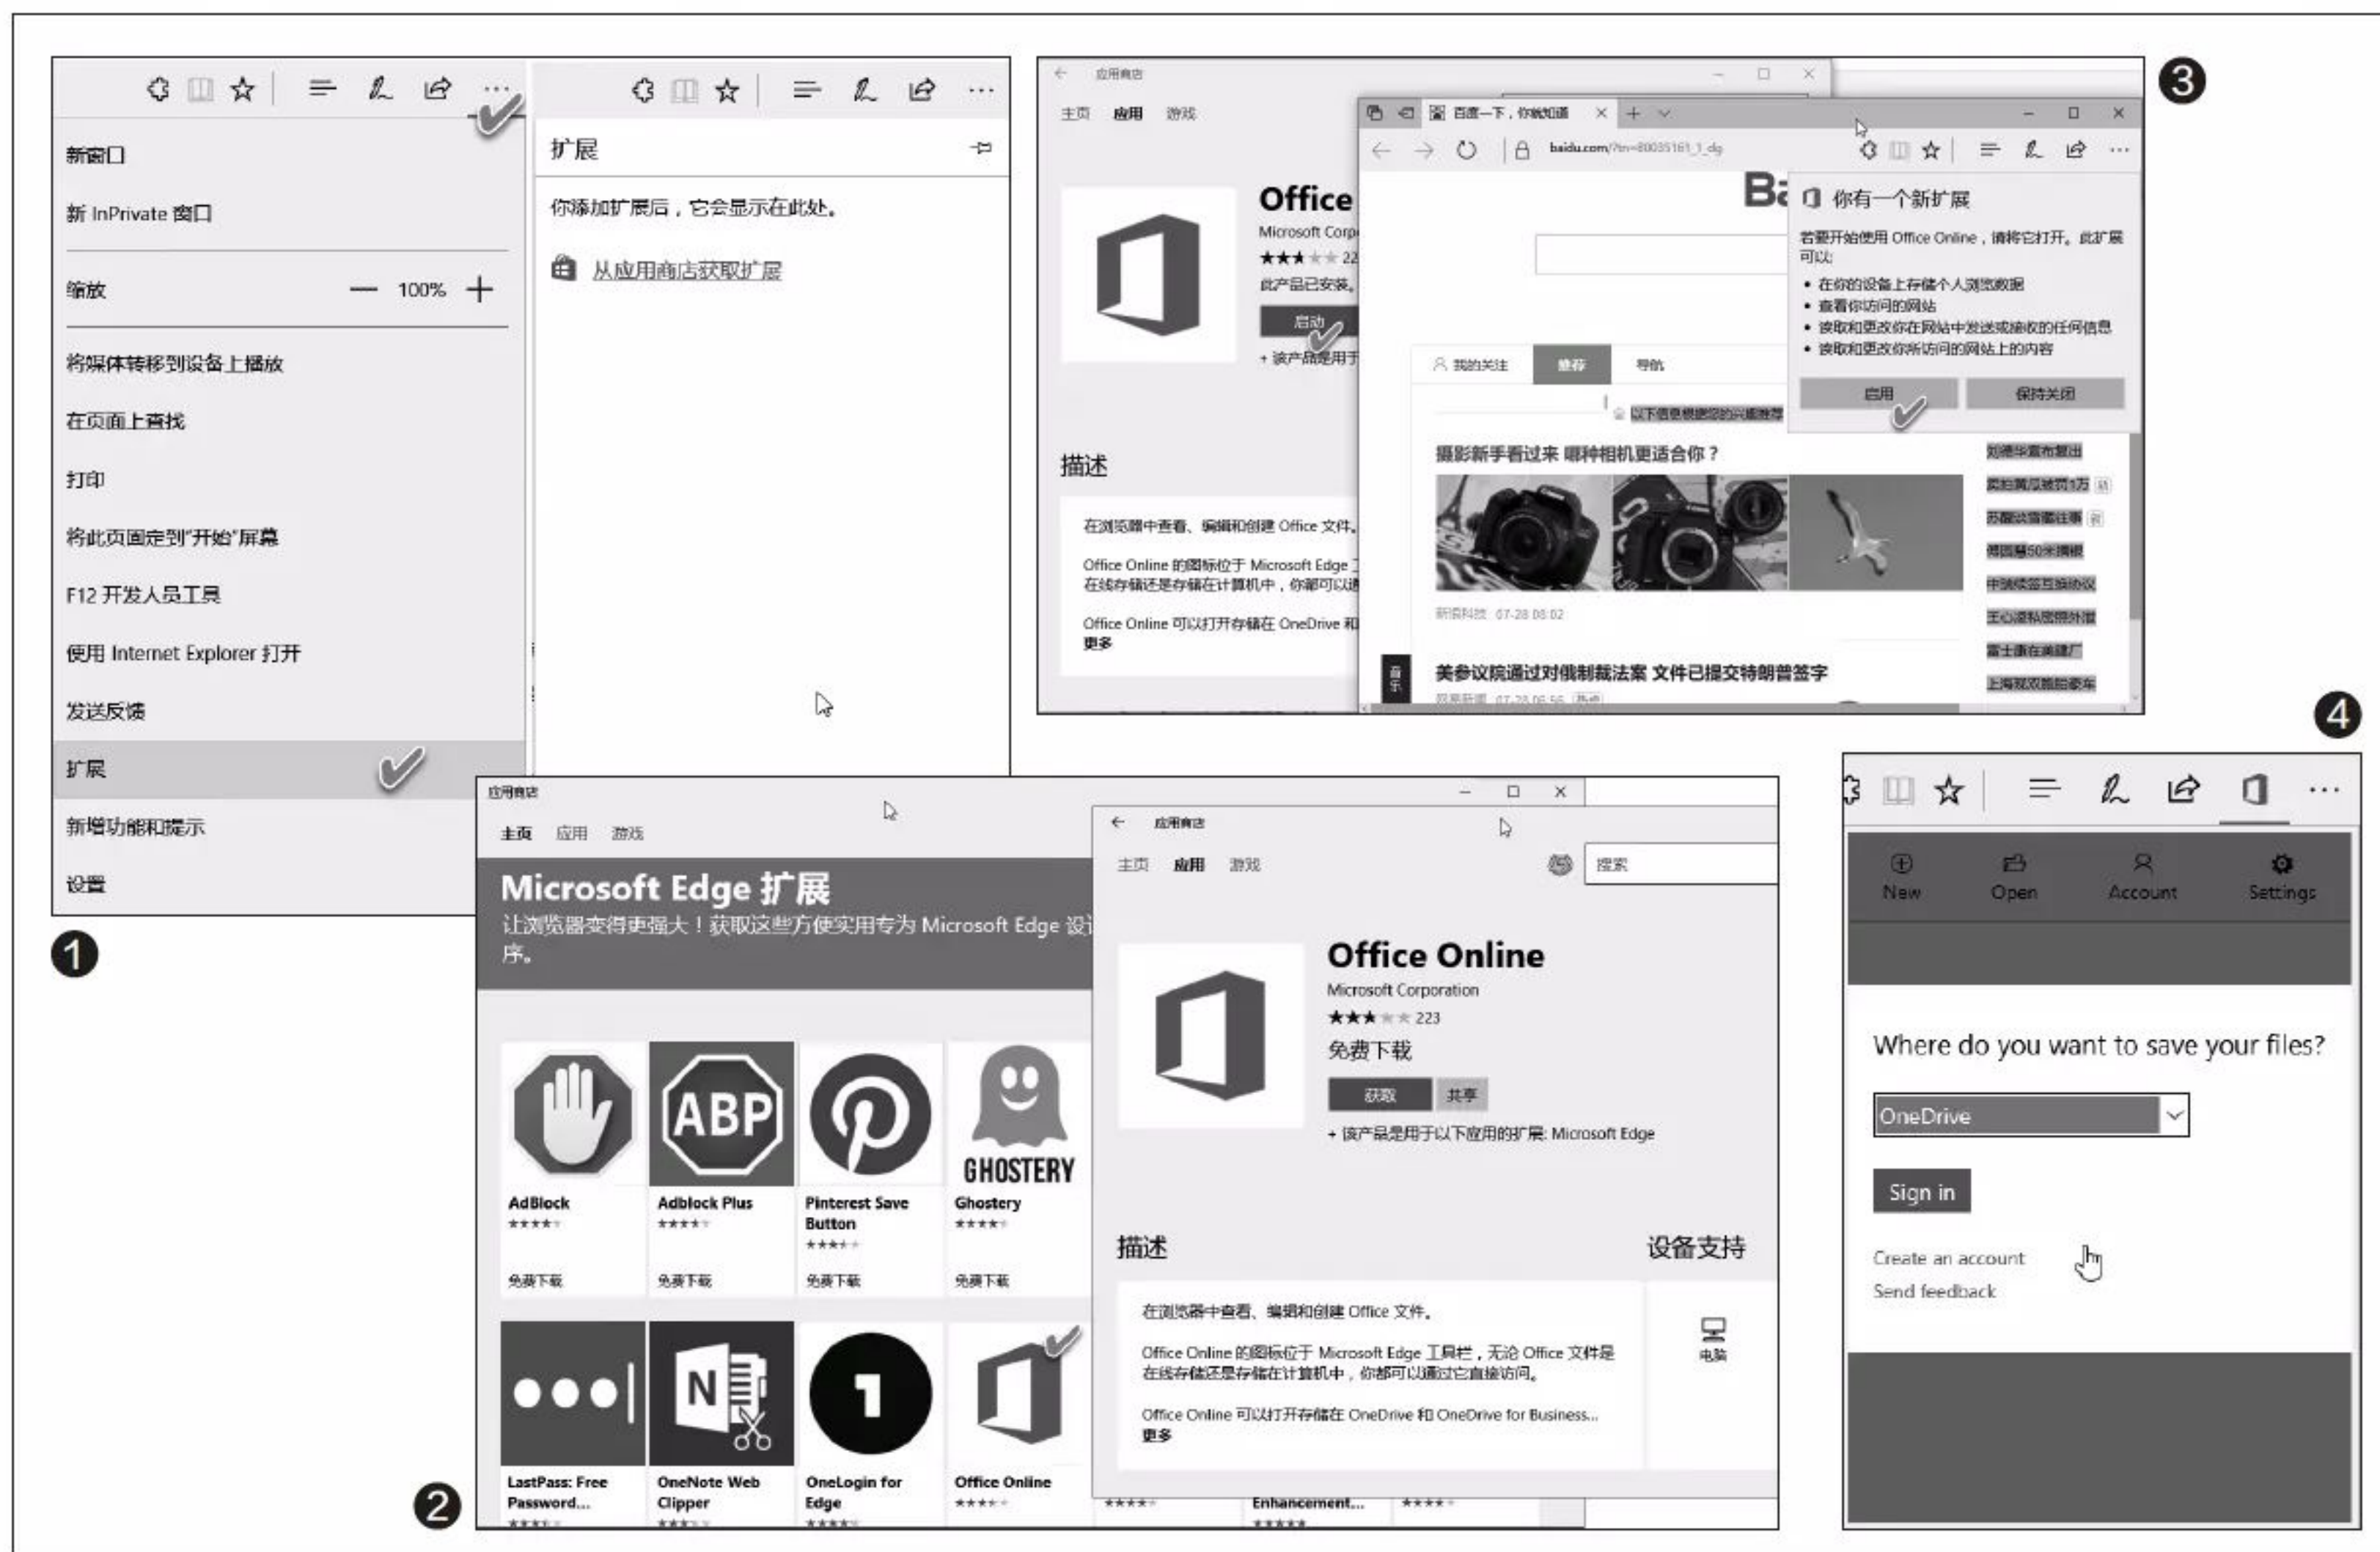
新窗口

新 InPrivate 窗口

缩放 — 100% +

将媒体转移到设备上播放

在页面上查找

打印

将此页面固定到"开始"屏幕

F12 开发人员工具

使用 Internet Explorer 打开

发送反馈

扩展

新增功能和提示

设置

扩展

你添加扩展后，它会显示在此处。

从应用商店获取扩展

❶

应用商店

主页 应用 游戏

Office

Microsoft Corp

★★★ 22

此产品已安装。

启动

+ 该产品是用于

描述

在浏览器中查看、编辑和创建 Office 文件。

Office Online 的图标位于 Microsoft Edge 工

在线存储还是存储在计算机中，你都可以通

Office Online 可以打开存储在 OneDrive 和

更多

百度一下，你就知道

baidu.com/?tn=80035161_1_dg

你有一个新扩展

若要开始使用 Office Online，请将它打开。此扩展可以:

• 在你的设备上存储个人浏览数据
• 查看你访问的网站
• 读取和更改你在网站中发送或接收的任何信息
• 读取和更改你所访问的网站上的内容

启用 保持关闭

我的关注 推荐 导航

摄影新手看过来 哪种相机更适合你？

美参议院通过对俄制裁法案 文件已提交特朗普签字

❸

应用商店

主页 应用 游戏

Microsoft Edge 扩展

让浏览器变得更强大！获取这些方便实用专为 Microsoft Edge 设计的程序。

AdBlock
★★★★
免费下载

Adblock Plus
★★★★
免费下载

Pinterest Save Button
★★★★
免费下载

Ghostery
★★★★
免费下载

LastPass: Free Password...

OneNote Web Clipper

OneLogin for Edge

Office Online
★★★★

Enhancement...

❷

应用商店

主页 应用 游戏

搜索

Office Online

Microsoft Corporation

★★★ 223

免费下载

获取 共享

+ 该产品是用于以下应用的扩展: Microsoft Edge

描述

设备支持

在浏览器中查看、编辑和创建 Office 文件。

Office Online 的图标位于 Microsoft Edge 工具栏，无论 Office 文件是在线存储还是存储在计算机中，你都可以通过它直接访问。

Office Online 可以打开存储在 OneDrive 和 OneDrive for Business...

更多

电脑

❹

New Open Account Settings

Where do you want to save your files?

OneDrive

Sign in

Create an account

Send feedback